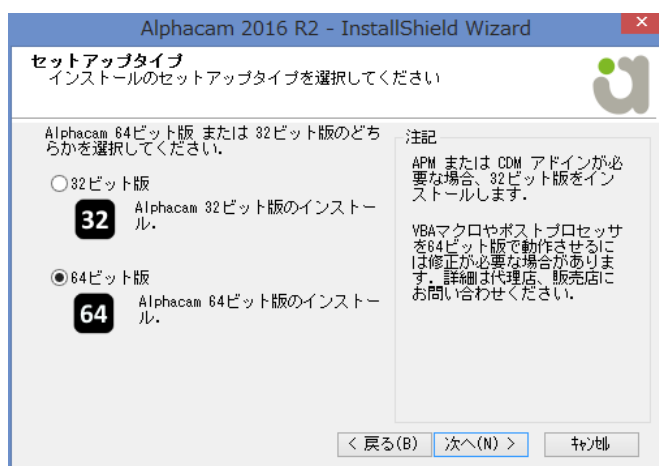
Alphacam 2016 R2 - InstallShield Wizard

セットアップタイプ
インストールのセットアップタイプを選択してください

Alphacam 64ビット版 または 32ビット版のどちらかを選択してください。

32ビット版

32

Alphacam 32ビット版のインストール。

64ビット版

64

Alphacam 64ビット版のインストール。

注記

APM または CDM アドインが必要な場合、32ビット版をインストールします。

VBAマクロやポストプロセッサを64ビット版で動作させるには修正が必要な場合があります。詳細は代理店、販売店にお問い合わせください。

< 戻る(B)
次へ(N) >
ｷｬﾝｾﾙ